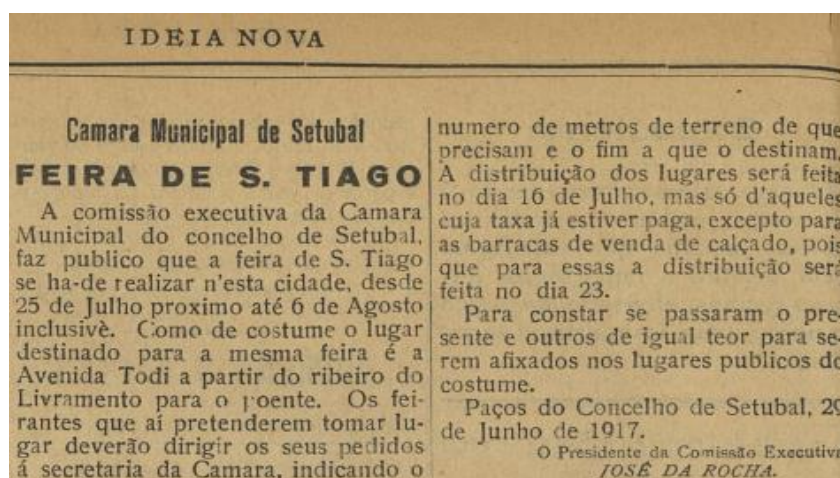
IDEIA NOVA

Camara Municipal de Setubal

FEIRA DE S. TIAGO

A comissão executiva da Camara Municipal do concelho de Setubal, faz publico que a feira de S. Tiago se ha-de realizar n'esta cidade, desde 25 de Julho proximo até 6 de Agosto inclusivè. Como de costume o lugar destinado para a mesma feira é a Avenida Todi a partir do ribeiro do Livramento para o poente. Os feirantes que aí pretenderem tomar lugar deverão dirigir os seus pedidos á secretaria da Camara, indicando o numero de metros de terreno de que precisam e o fim a que o destinam. A distribuição dos lugares será feita no dia 16 de Julho, mas só d'aqueles cuja taxa já estiver paga, excepto para as barracas de venda de calçado, pois que para essas a distribuição será feita no dia 23.

Para constar se passaram o presente e outros de igual teor para serem afixados nos lugares publicos do costume.

Paços do Concelho de Setubal, 2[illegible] de Junho de 1917.

O Presidente da Comissão Executiv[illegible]
JOSÉ DA ROCHA.